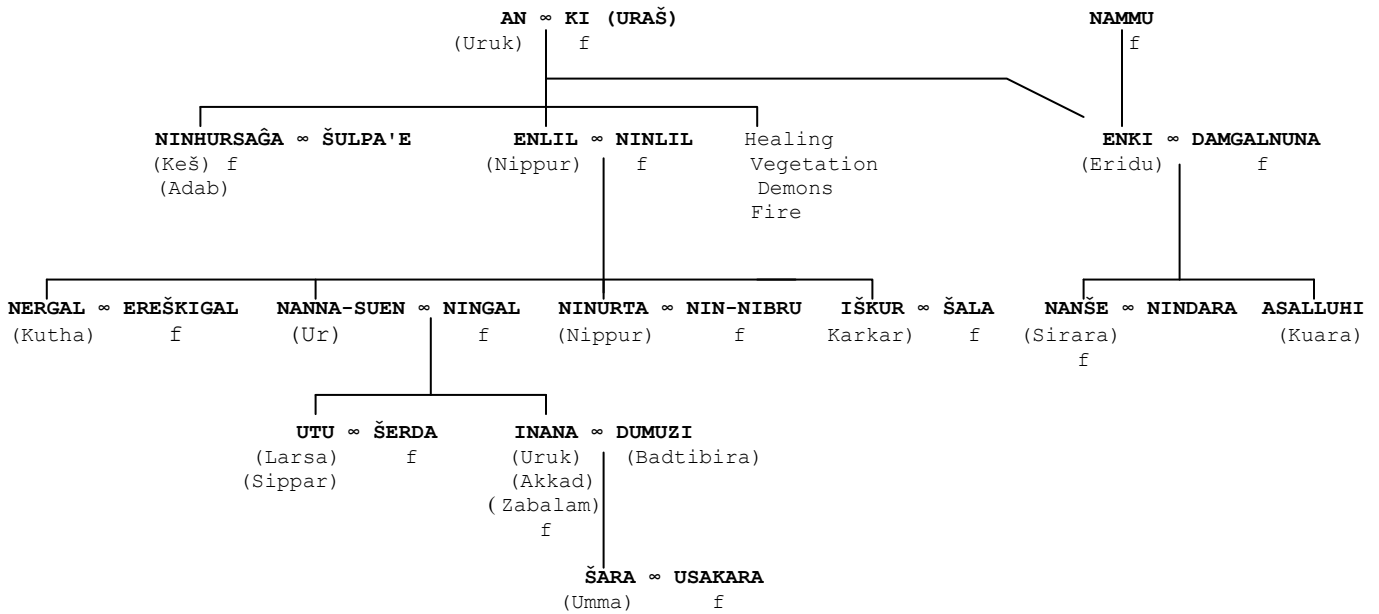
AN ∞ KI (URAŠ)
(Uruk) f

NAMMU
f

NINHURSAĜA ∞ ŠULPA'E
(Keš) f
(Adab)

ENLIL ∞ NINLIL
(Nippur) f

Healing
Vegetation
Demons
Fire

ENKI ∞ DAMGALNUNA
(Eridu) f

NERGAL ∞ EREŠKIGAL
(Kutha) f

NANNA-SUEN ∞ NINGAL
(Ur) f

NINURTA ∞ NIN-NIBRU
(Nippur) f

IŠKUR ∞ ŠALA
Karkar) f

NANŠE ∞ NINDARA
(Sirara)
f

ASALLUHI
(Kuara)

UTU ∞ ŠERDA
(Larsa) f
(Sippar)

INANA ∞ DUMUZI
(Uruk) (Badtibira)
(Akkad)
( Zabalam)
f

ŠARA ∞ USAKARA
(Umma) f